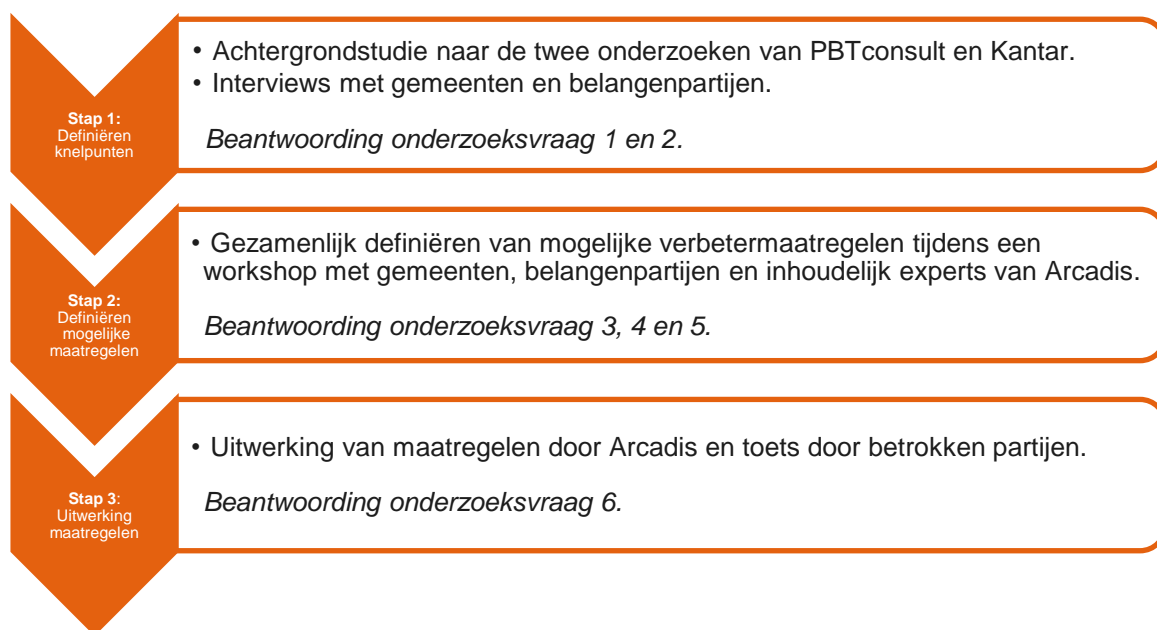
Stap 1: Definiëren knelpunten

• Achtergrondstudie naar de twee onderzoeken van PBTconsult en Kantar.
• Interviews met gemeenten en belangenpartijen.

Beantwoording onderzoeksvraag 1 en 2.

Stap 2: Definiëren mogelijke maatregelen

• Gezamenlijk definiëren van mogelijke verbetermaatregelen tijdens een workshop met gemeenten, belangenpartijen en inhoudelijk experts van Arcadis.

Beantwoording onderzoeksvraag 3, 4 en 5.

Stap 3: Uitwerking maatregelen

• Uitwerking van maatregelen door Arcadis en toets door betrokken partijen.

Beantwoording onderzoeksvraag 6.